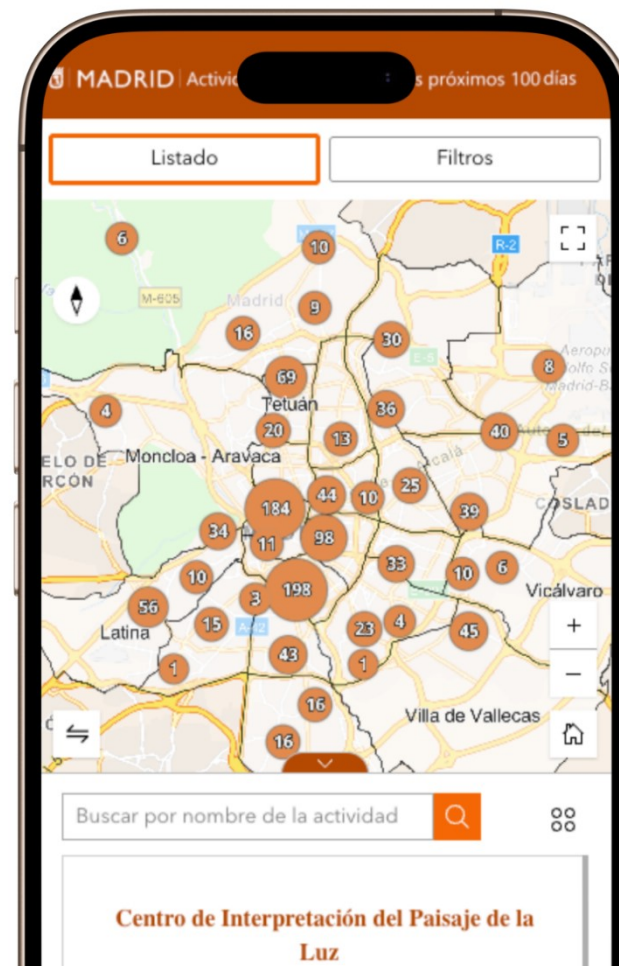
MADRID | Activi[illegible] s próximos 100 días

Listado

Filtros

6
10
R-2
M-605
Madrid
9
16
30
E-5
8
Aeropu
Adolfo S
Madrid-Ba
69
Tetuán
4
36
40
5
20
13
ELO DE
RCÓN
Moncloa - Aravaca
Alcalá
25
44
10
184
COSLAD
39
34
98
11
33
6
10
10
Vicálvaro
198
3
56
A-42
15
4
23
45
Latina
43
1
1
16
Villa de Vallecas
16

+
−

Buscar por nombre de la actividad

Centro de Interpretación del Paisaje de la Luz